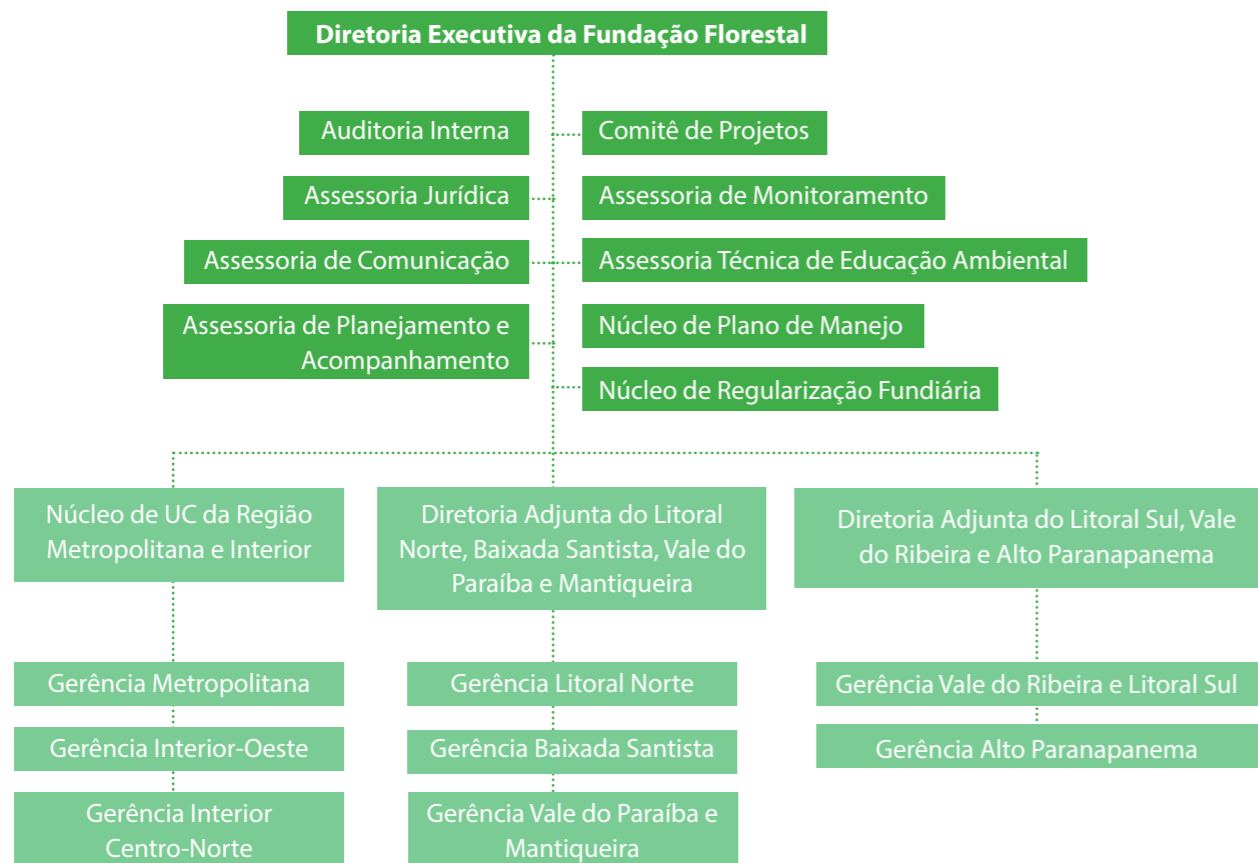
Diretoria Executiva da Fundação Florestal

Auditoria Interna

Comitê de Projetos

Assessoria Jurídica

Assessoria de Monitoramento

Assessoria de Comunicação

Assessoria Técnica de Educação Ambiental

Assessoria de Planejamento e Acompanhamento

Núcleo de Plano de Manejo

Núcleo de Regularização Fundiária

Núcleo de UC da Região Metropolitana e Interior

Diretoria Adjunta do Litoral Norte, Baixada Santista, Vale do Paraíba e Mantiqueira

Diretoria Adjunta do Litoral Sul, Vale do Ribeira e Alto Paranapanema

Gerência Metropolitana

Gerência Interior-Oeste

Gerência Interior Centro-Norte

Gerência Litoral Norte

Gerência Baixada Santista

Gerência Vale do Paraíba e Mantiqueira

Gerência Vale do Ribeira e Litoral Sul

Gerência Alto Paranapanema